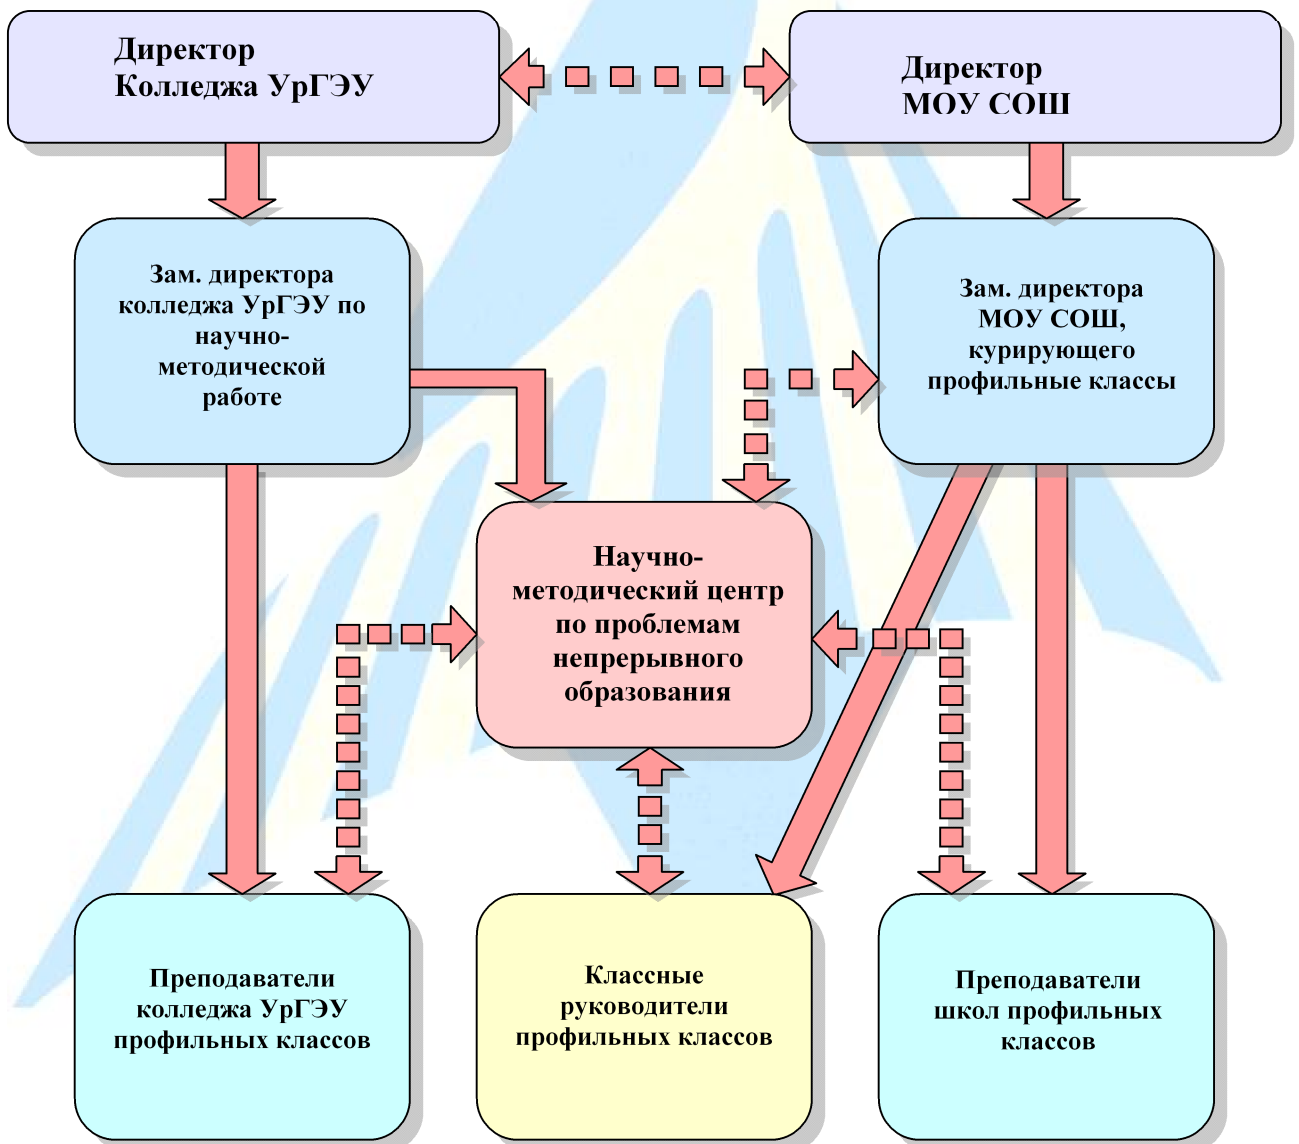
Директор
Колледжа УрГЭУ

Директор
МОУ СОШ

Зам. директора колледжа УрГЭУ по научно-методической работе

Зам. директора МОУ СОШ, курирующего профильные классы

Научно-методический центр по проблемам непрерывного образования

Преподаватели колледжа УрГЭУ профильных классов

Классные руководители профильных классов

Преподаватели школ профильных классов